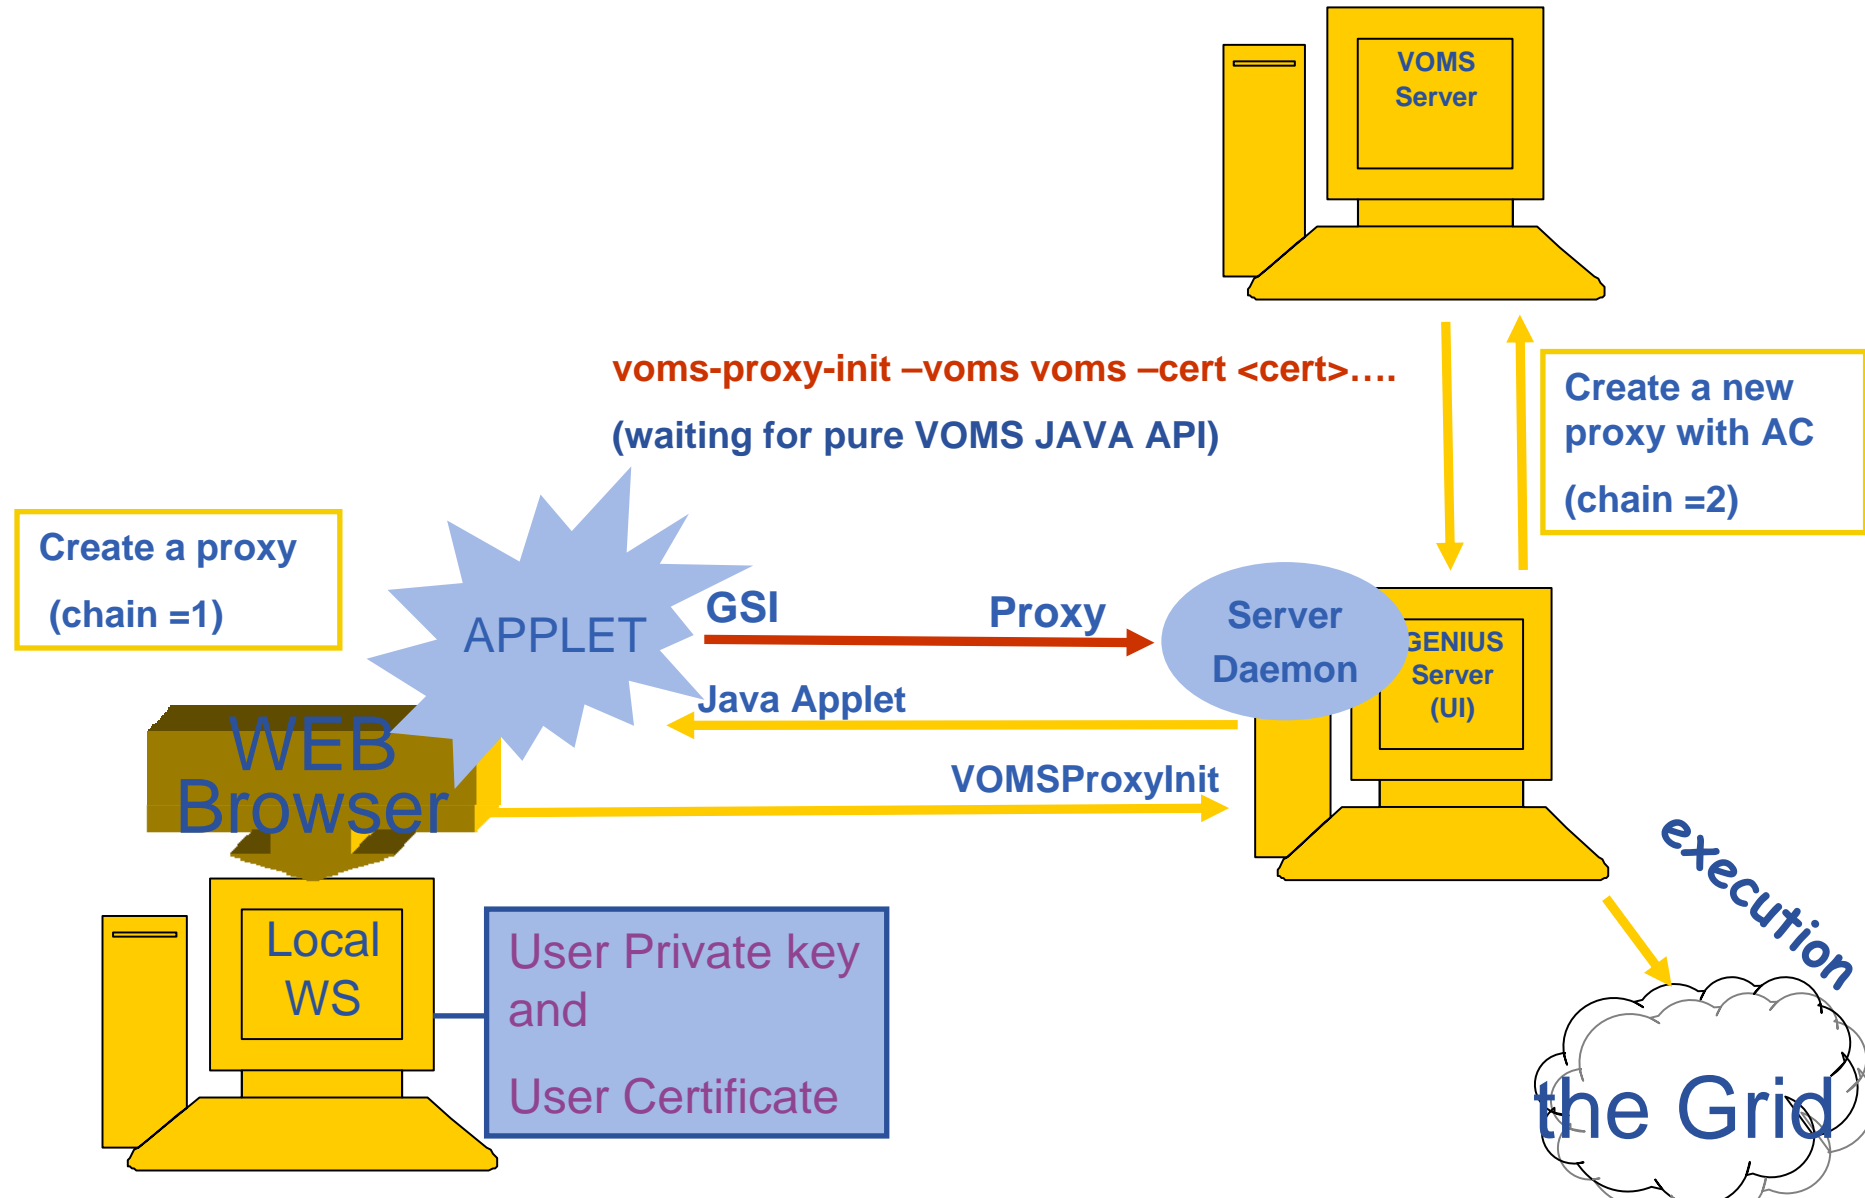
VOMS Server

voms-proxy-init –voms voms –cert <cert>….

(waiting for pure VOMS JAVA API)

Create a new proxy with AC

(chain =2)

Create a proxy

(chain =1)

APPLET

GSI

Proxy

Server Daemon

GENIUS Server (UI)

Java Applet

WEB Browser

VOMSProxyInit

execution

Local WS

User Private key and

User Certificate

the Grid